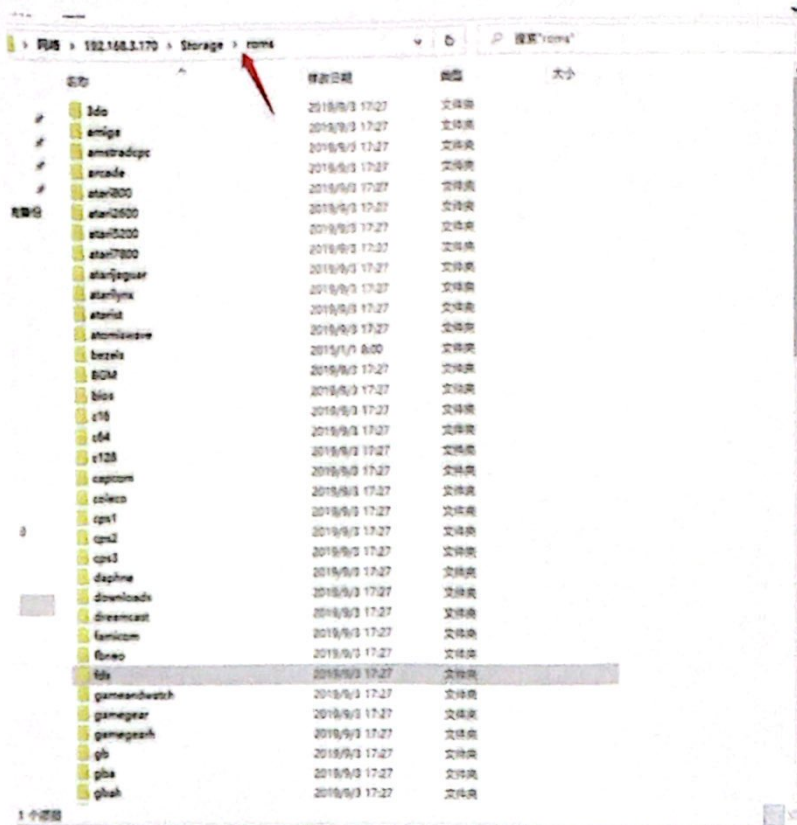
网络 > 192.168.3.170 > Storage > roms

搜索"roms"

| 名称 | 修改日期 | 类型 | 大小 |
|---|---|---|---|
| 3do | 2019/9/3 17:27 | 文件夹 | |
| amiga | 2019/9/3 17:27 | 文件夹 | |
| amstradcpc | 2019/9/3 17:27 | 文件夹 | |
| arcade | 2019/9/3 17:27 | 文件夹 | |
| atari800 | 2019/9/3 17:27 | 文件夹 | |
| atari2600 | 2019/9/3 17:27 | 文件夹 | |
| atari5200 | 2019/9/3 17:27 | 文件夹 | |
| atari7800 | 2019/9/3 17:27 | 文件夹 | |
| atarijaguar | 2019/9/3 17:27 | 文件夹 | |
| atarilynx | 2019/9/3 17:27 | 文件夹 | |
| atarist | 2019/9/3 17:27 | 文件夹 | |
| atomiswave | 2019/9/3 17:27 | 文件夹 | |
| bezels | 2015/1/1 8:00 | 文件夹 | |
| BGM | 2019/9/3 17:27 | 文件夹 | |
| bios | 2019/9/3 17:27 | 文件夹 | |
| c16 | 2019/9/3 17:27 | 文件夹 | |
| c64 | 2019/9/3 17:27 | 文件夹 | |
| c128 | 2019/9/3 17:27 | 文件夹 | |
| capitom | 2019/9/3 17:27 | 文件夹 | |
| coleco | 2019/9/3 17:27 | 文件夹 | |
| cps1 | 2019/9/3 17:27 | 文件夹 | |
| cps2 | 2019/9/3 17:27 | 文件夹 | |
| cps3 | 2019/9/3 17:27 | 文件夹 | |
| daphne | 2019/9/3 17:27 | 文件夹 | |
| downloads | 2019/9/3 17:27 | 文件夹 | |
| dreamcast | 2019/9/3 17:27 | 文件夹 | |
| famicom | 2019/9/3 17:27 | 文件夹 | |
| fbneo | 2019/9/3 17:27 | 文件夹 | |
| fds | 2019/9/3 17:27 | 文件夹 | |
| gameandwatch | 2019/9/3 17:27 | 文件夹 | |
| gamegear | 2019/9/3 17:27 | 文件夹 | |
| gamegeah | 2019/9/3 17:27 | 文件夹 | |
| gb | 2019/9/3 17:27 | 文件夹 | |
| gba | 2019/9/3 17:27 | 文件夹 | |
| gbah | 2019/9/3 17:27 | 文件夹 | |

電腦位

1 个项目